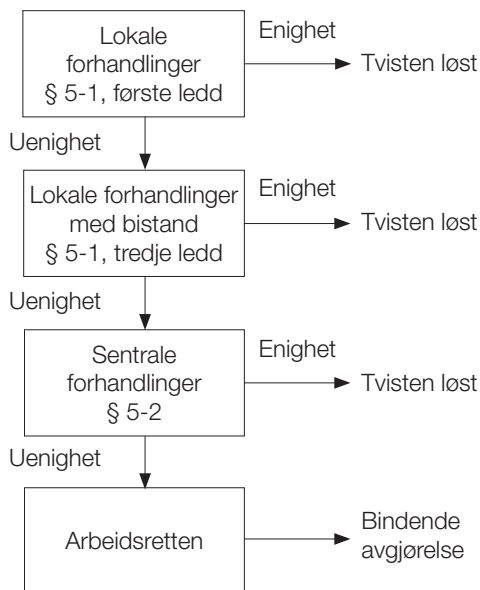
Lokale forhandlinger § 5-1, første ledd

Enighet

Tvisten løst

Uenighet

Lokale forhandlinger med bistand § 5-1, tredje ledd

Enighet

Tvisten løst

Uenighet

Sentrale forhandlinger § 5-2

Enighet

Tvisten løst

Uenighet

Arbeidsretten

Bindende avgjørelse